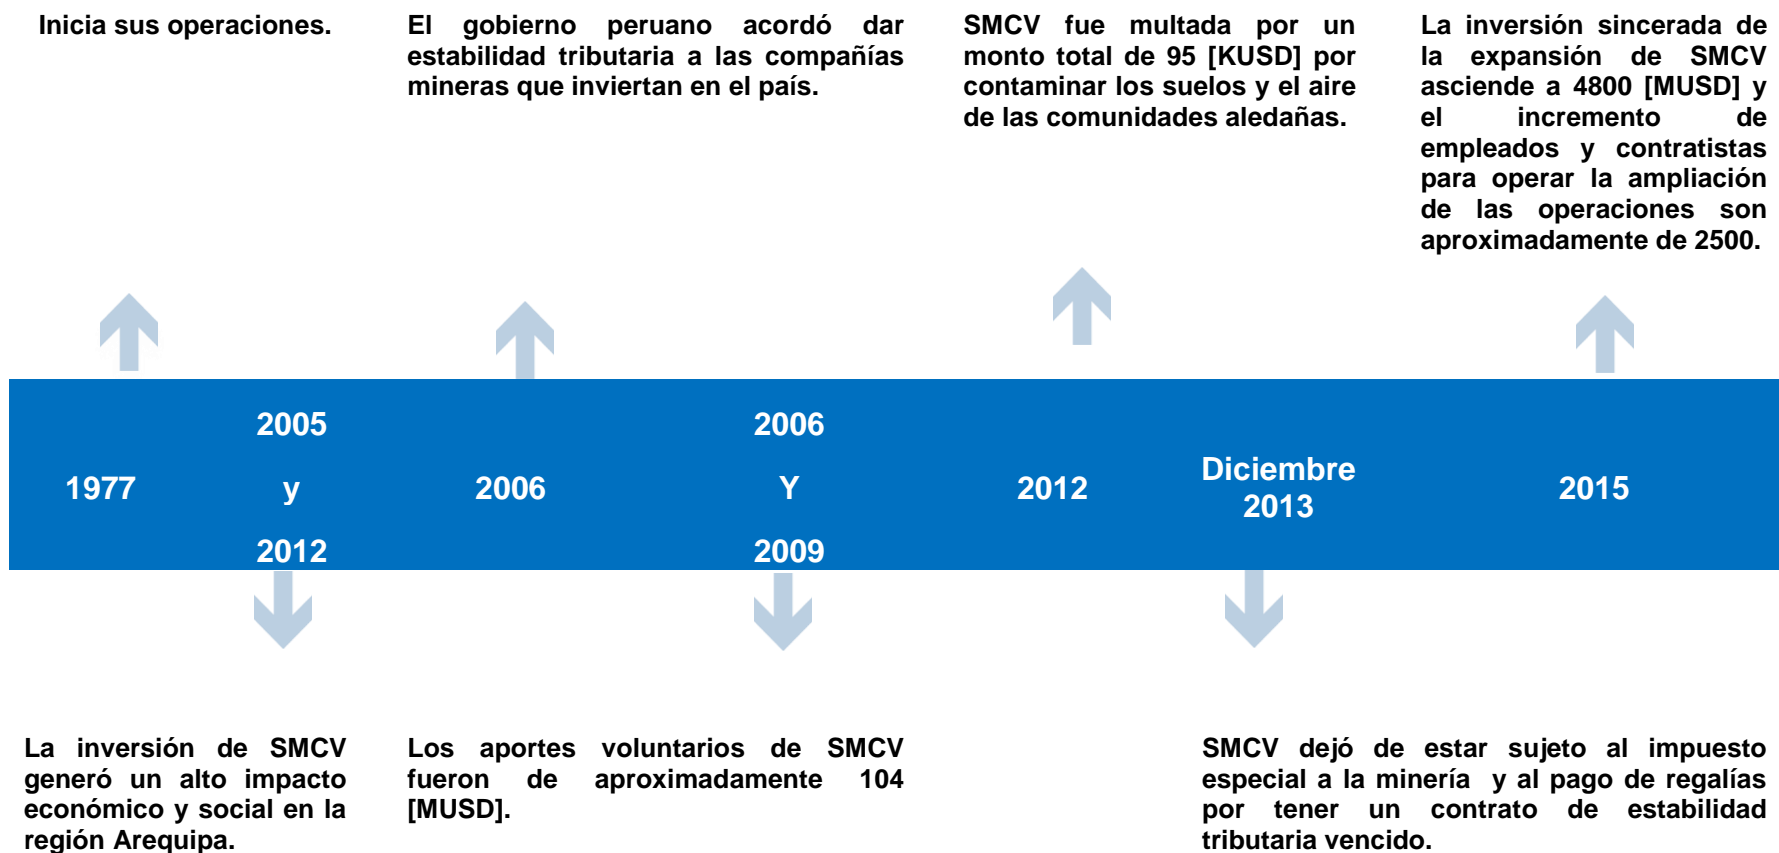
Inicia sus operaciones.

El gobierno peruano acordó dar estabilidad tributaria a las compañías mineras que inviertan en el país.

SMCV fue multada por un monto total de 95 [KUSD] por contaminar los suelos y el aire de las comunidades aledañas.

La inversión sincerada de la expansión de SMCV asciende a 4800 [MUSD] y el incremento de empleados y contratistas para operar la ampliación de las operaciones son aproximadamente de 2500.

1977

2005 y 2012

2006

2006 Y 2009

2012

Diciembre 2013

2015

La inversión de SMCV generó un alto impacto económico y social en la región Arequipa.

Los aportes voluntarios de SMCV fueron de aproximadamente 104 [MUSD].

SMCV dejó de estar sujeto al impuesto especial a la minería y al pago de regalías por tener un contrato de estabilidad tributaria vencido.